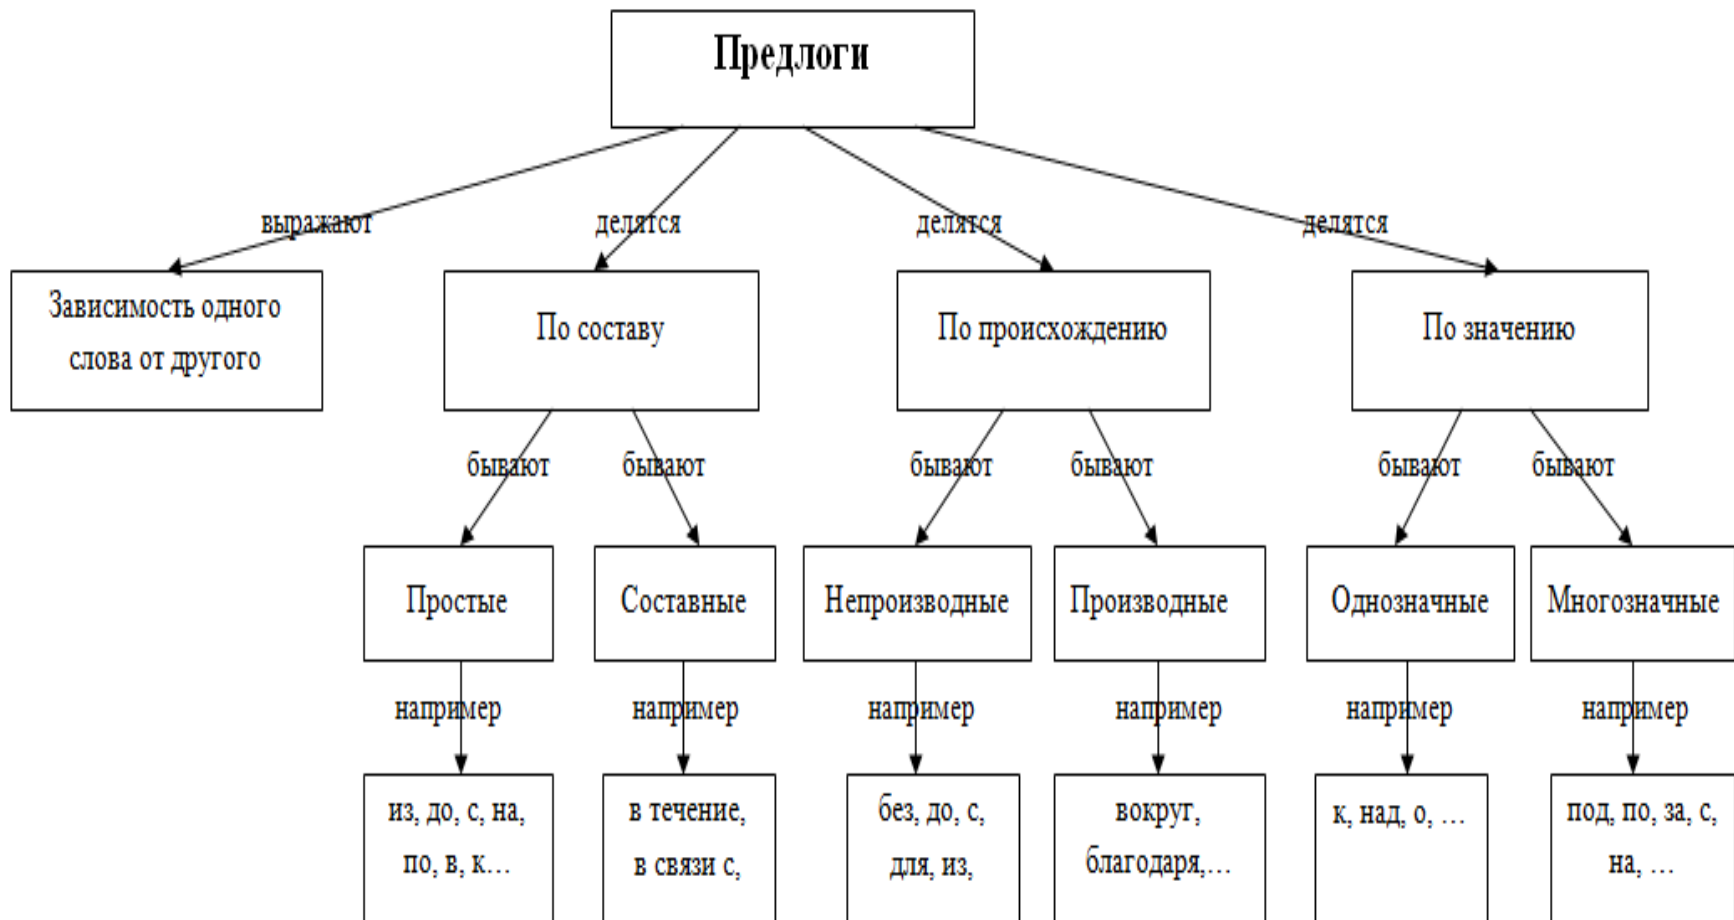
Предлоги

выражают

Зависимость одного слова от другого

делятся

По составу

бывают

Простые

например

из, до, с, на, по, в, к…

бывают

Составные

например

в течение, в связи с,

делятся

По происхождению

бывают

Непроизводные

например

без, до, с, для, из,

бывают

Производные

например

вокруг, благодаря,…

делятся

По значению

бывают

Однозначные

например

к, над, о, …

бывают

Многозначные

например

под, по, за, с, на, …